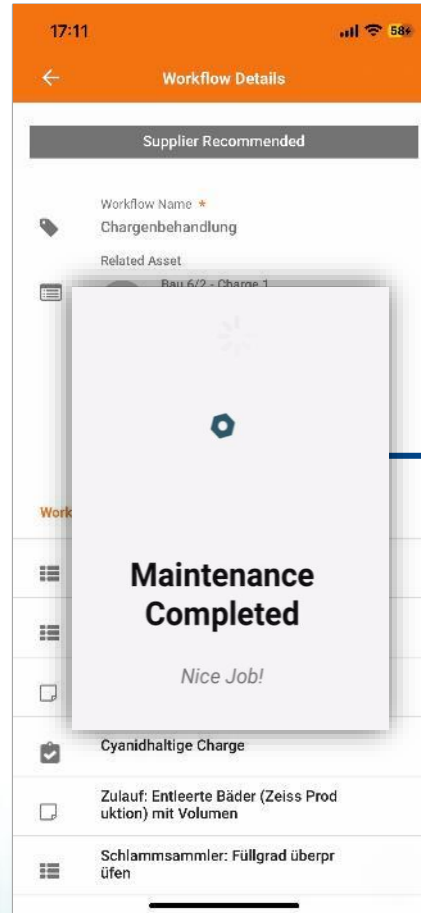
17:11

58

Workflow Details

Supplier Recommended

Workflow Name *
Chargenbehandlung

Related Asset
Bau 6/2 - Charge 1

Work

Maintenance Completed

Nice Job!

Cyanidhaltige Charge

Zulauf: Entleerte Bäder (Zeiss Produktion) mit Volumen

Schlammsammler: Füllgrad überprüfen